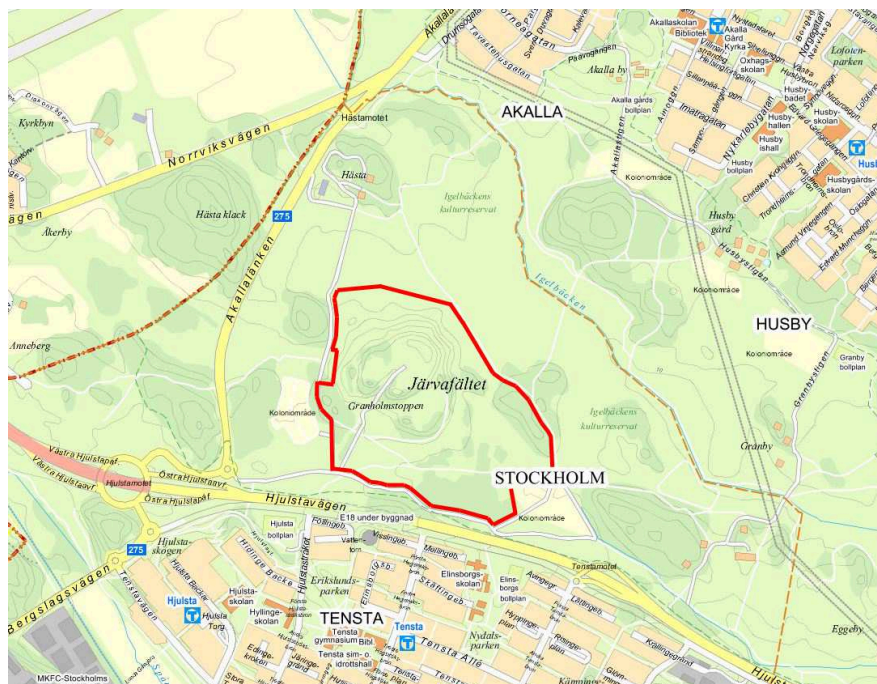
AKALLA

Akalla by

Akallaskolan

Bibliotek

Akalla Gård

Kyrka

Oxhagsskolan

Akalla gårds bollplan

Husbybadet

Husbyhallen

Husby ishall

Husby bollplan

Husbyskolan

Husbygårdsskolan

Lofotenparken

Husby

Husby gård

Kolonområde

HUSBY

Granby bollplan

Granby

Igelbäcken

Igelbäckens kulturreservat

Hästamotet

Hästa

Norrviksvägen

Hästa klack

Åkerby

Kyrkbyn

Akallalänken

275

Anneberg

Järvafältet

Granholmstoppen

Kolonområde

STOCKHOLM

Västra Hjulstatravf.

Hjulstamotet

Östra Hjulstatravf.

Östra Hjulstatravf.

Hjulstavägen

E18 under byggnad

Hjulsta bollplan

Hjulstaskogen

275

Bergslagsvägen

Hjulstaskolan

Hjulsta

Hjulsta Torg

Hyllingeskolan

Erikslundsparken

TENSTA

Tensta gymnasium

Bibl

Tensta

Tensta sim- o. idrottshall

Tensta Allé

Elinsborgsskolan

Elinsborgs bollplan

Nydalsparken

Tenstamotet

Kolonområde

Eggeby

Hjulsta

MKFC-Stockholms

Imatragatan

Nykarlebygatan

Akallavägen

Husbyslingan

Granbyslingan

Vattentorn